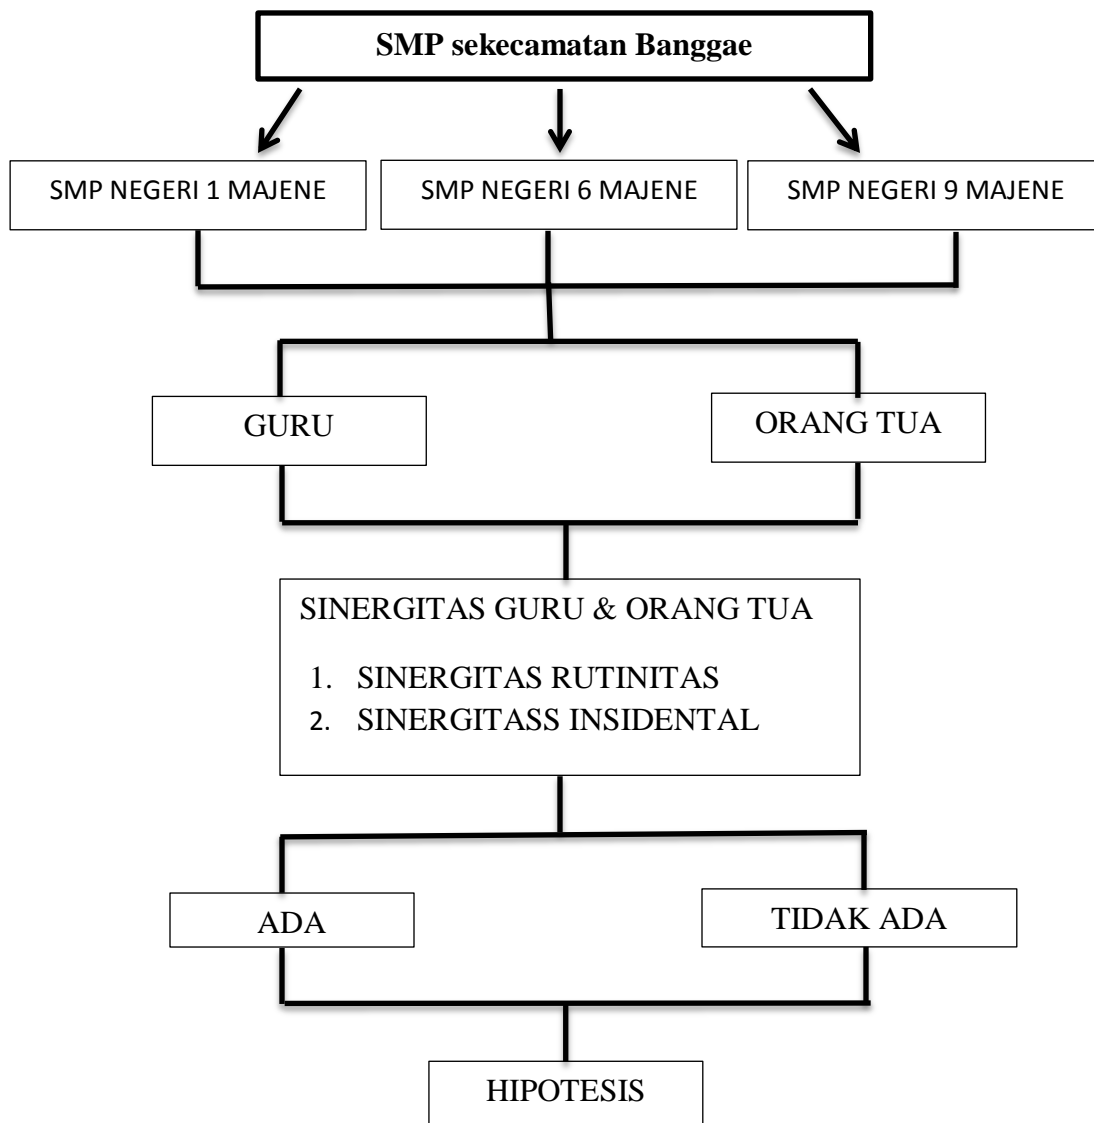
SMP sekecamatan Banggae

SMP NEGERI 1 MAJENE

SMP NEGERI 6 MAJENE

SMP NEGERI 9 MAJENE

GURU

ORANG TUA

SINERGITAS GURU & ORANG TUA

1. SINERGITAS RUTINITAS
2. SINERGITASS INSIDENTAL

ADA

TIDAK ADA

HIPOTESIS